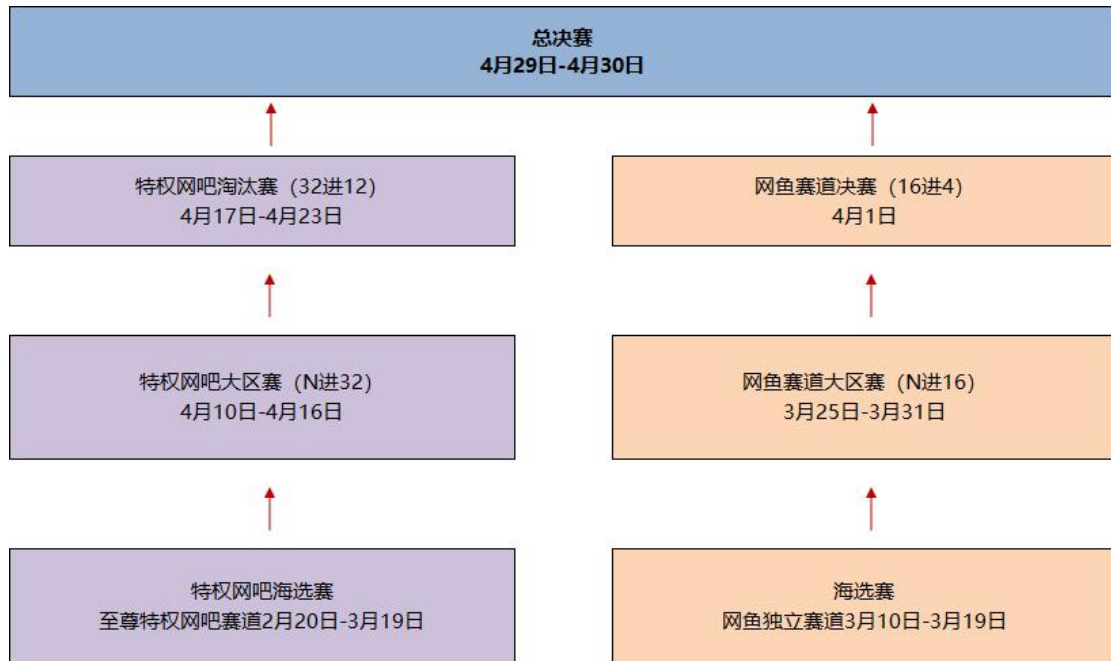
总决赛
4月29日-4月30日

特权网吧淘汰赛（32进12）
4月17日-4月23日

特权网吧大区赛（N进32）
4月10日-4月16日

特权网吧海选赛
至尊特权网吧赛道2月20日-3月19日

网鱼赛道决赛（16进4）
4月1日

网鱼赛道大区赛（N进16）
3月25日-3月31日

海选赛
网鱼独立赛道3月10日-3月19日